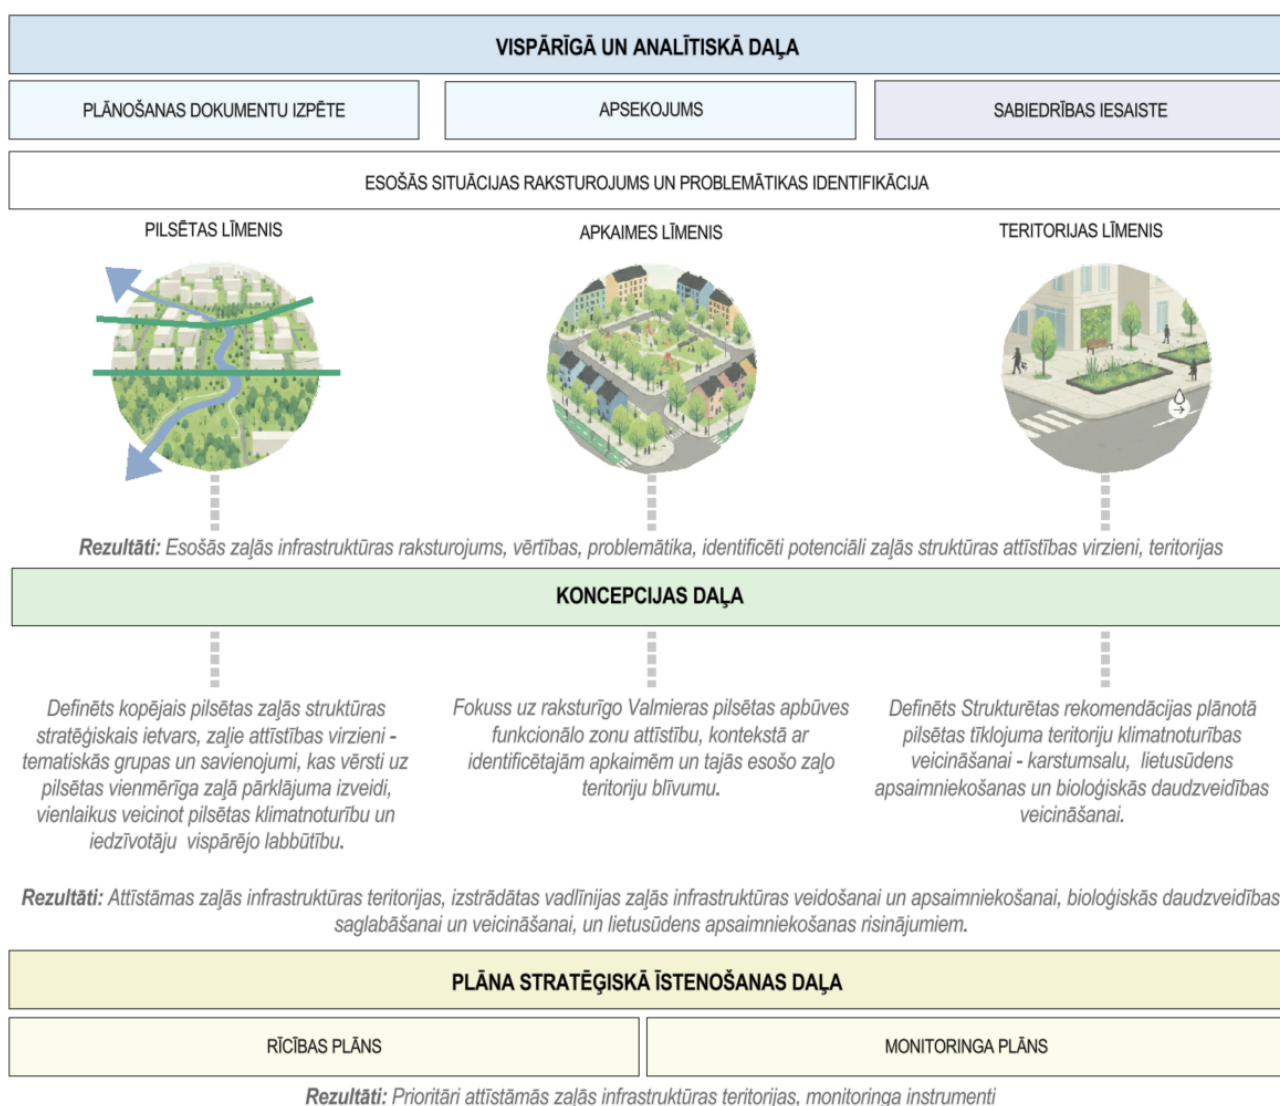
VISPĀRĪGĀ UN ANALĪTISKĀ DAĻA

PLĀNOŠANAS DOKUMENTU IZPĒTE

APSEKOJUMS

SABIEDRĪBAS IESAISTE

ESOŠĀS SITUĀCIJAS RAKSTUROJUMS UN PROBLEMĀTIKAS IDENTIFIKĀCIJA

PILSĒTAS LĪMENIS

APKAIMES LĪMENIS

TERITORIJAS LĪMENIS

Rezultāti: Esošās zaļās infrastruktūras raksturojums, vērtības, problemātika, identificēti potenciāli zaļās struktūras attīstības virzieni, teritorijas

KONCEPCIJAS DAĻA

Definēts kopējais pilsētas zaļās struktūras stratēģiskais ietvars, zaļie attīstības virzieni - tematiskās grupas un savienojumi, kas vērsti uz pilsētas vienmērīga zaļā pārklājuma izveidi, vienlaikus veicinot pilsētas klimatnoturību un iedzīvotāju vispārējo labbūtību.

Fokuss uz raksturīgo Valmieras pilsētas apbūves funkcionālo zonu attīstību, kontekstā ar identificētajām apkaimēm un tajās esošo zaļo teritoriju blīvumu.

Definēts Strukturētas rekomendācijas plānotā pilsētas tīklojuma teritoriju klimatnoturības veicināšanai - karstumsalu, lietusūdens apsaimniekošanas un bioloģiskās daudzveidības veicināšanai.

Rezultāti: Attīstāmas zaļās infrastruktūras teritorijas, izstrādātas vadlīnijas zaļās infrastruktūras veidošanai un apsaimniekošanai, bioloģiskās daudzveidības saglabāšanai un veicināšanai, un lietusūdens apsaimniekošanas risinājumiem.

PLĀNA STRATĒĢISKĀ ĪSTENOŠANAS DAĻA

RĪCĪBAS PLĀNS

MONITORINGA PLĀNS

Rezultāti: Prioritāri attīstāmās zaļās infrastruktūras teritorijas, monitoringa instrumenti